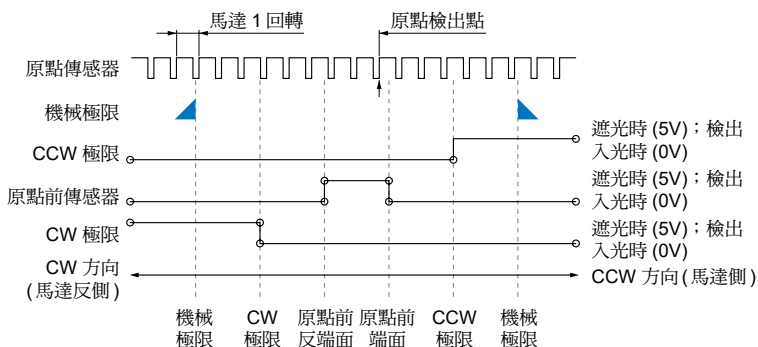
馬達 1 回轉
原點檢出點
原點傳感器
機械極限
CCW 極限
遮光時 (5V)；檢出
入光時 (0V)
原點前傳感器
遮光時 (5V)；檢出
入光時 (0V)
CW 極限
遮光時 (5V)；檢出
入光時 (0V)
CW 方向
(馬達反側)
CCW 方向(馬達側)

機械極限
CW 極限
原點前反端面
原點前端面
CCW 極限
機械極限